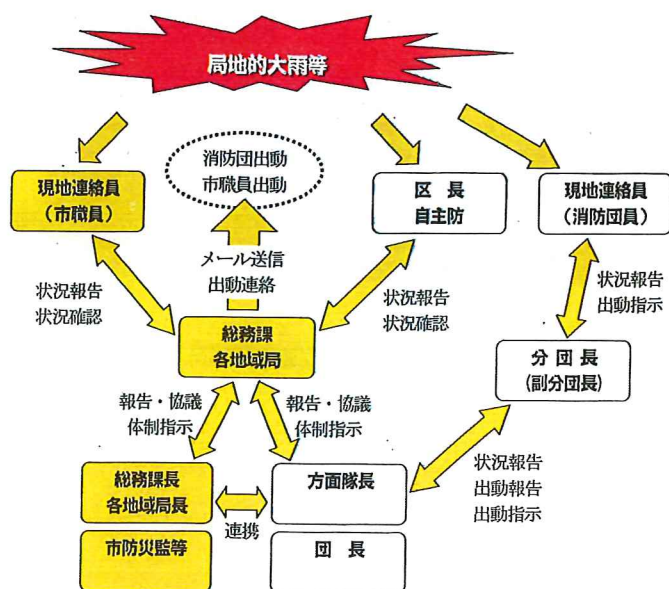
局地的大雨等

現地連絡員
（市職員）

消防団出動
市職員出動

区　長
自主防

現地連絡員
（消防団員）

メール送信
出動連絡

状況報告
状況確認

状況報告
状況確認

状況報告
出動指示

総務課
各地域局

分団長
（副分団長）

報告・協議
体制指示

報告・協議
体制指示

状況報告
出動報告
出動指示

総務課長
各地域局長

連携

方面隊長

市防災監等

団　長